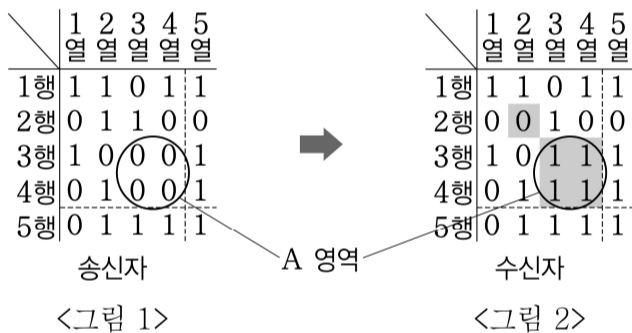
|  | 1열 | 2열 | 3열 | 4열 | 5열 |
|---|---|---|---|---|---|
| 1행 | 1 | 1 | 0 | 1 | 1 |
| 2행 | 0 | 1 | 1 | 0 | 0 |
| 3행 | 1 | 0 | 0 | 0 | 1 |
| 4행 | 0 | 1 | 0 | 0 | 1 |
| 5행 | 0 | 1 | 1 | 1 | 1 |

송신자

<그림 1>

A 영역

|  | 1열 | 2열 | 3열 | 4열 | 5열 |
|---|---|---|---|---|---|
| 1행 | 1 | 1 | 0 | 1 | 1 |
| 2행 | 0 | 0 | 1 | 0 | 0 |
| 3행 | 1 | 0 | 1 | 1 | 1 |
| 4행 | 0 | 1 | 1 | 1 | 1 |
| 5행 | 0 | 1 | 1 | 1 | 1 |

수신자

<그림 2>